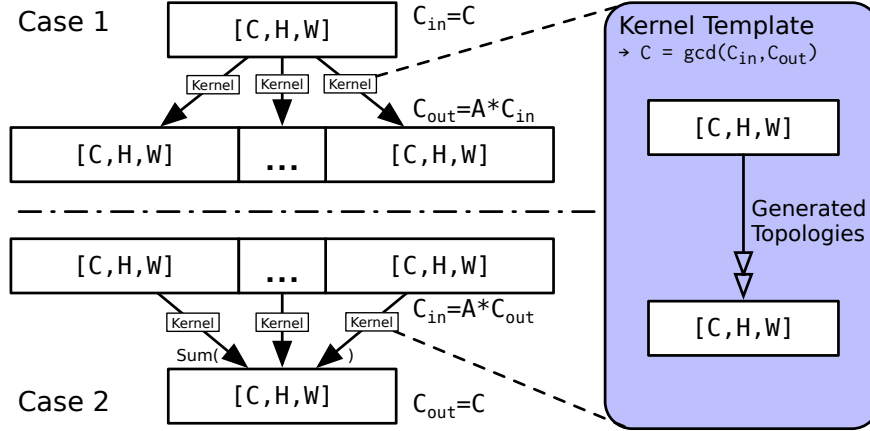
Case 1

[C,H,W]

$C_{in}$=C

Kernel Kernel Kernel

$C_{out}$=A*$C_{in}$

[C,H,W] ... [C,H,W]

[C,H,W] ... [C,H,W]

Kernel Kernel Kernel

$C_{in}$=A*$C_{out}$

Sum( )

Case 2

[C,H,W]

$C_{out}$=C

Kernel Template

→ C = gcd($C_{in}$,$C_{out}$)

[C,H,W]

Generated Topologies

[C,H,W]